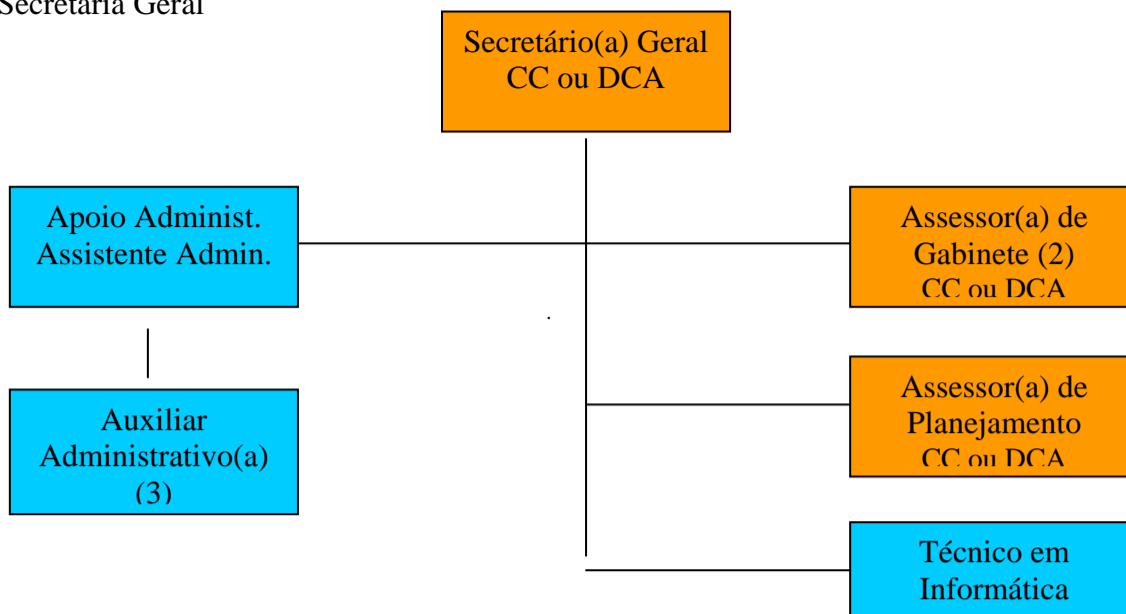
Secretaria Geral

Secretário(a) Geral
CC ou DCA

Apoio Administ.
Assistente Admin.

Assessor(a) de
Gabinete (2)
CC ou DCA

Auxiliar
Administrativo(a)
(3)

Assessor(a) de
Planejamento
CC ou DCA

Técnico em
Informática